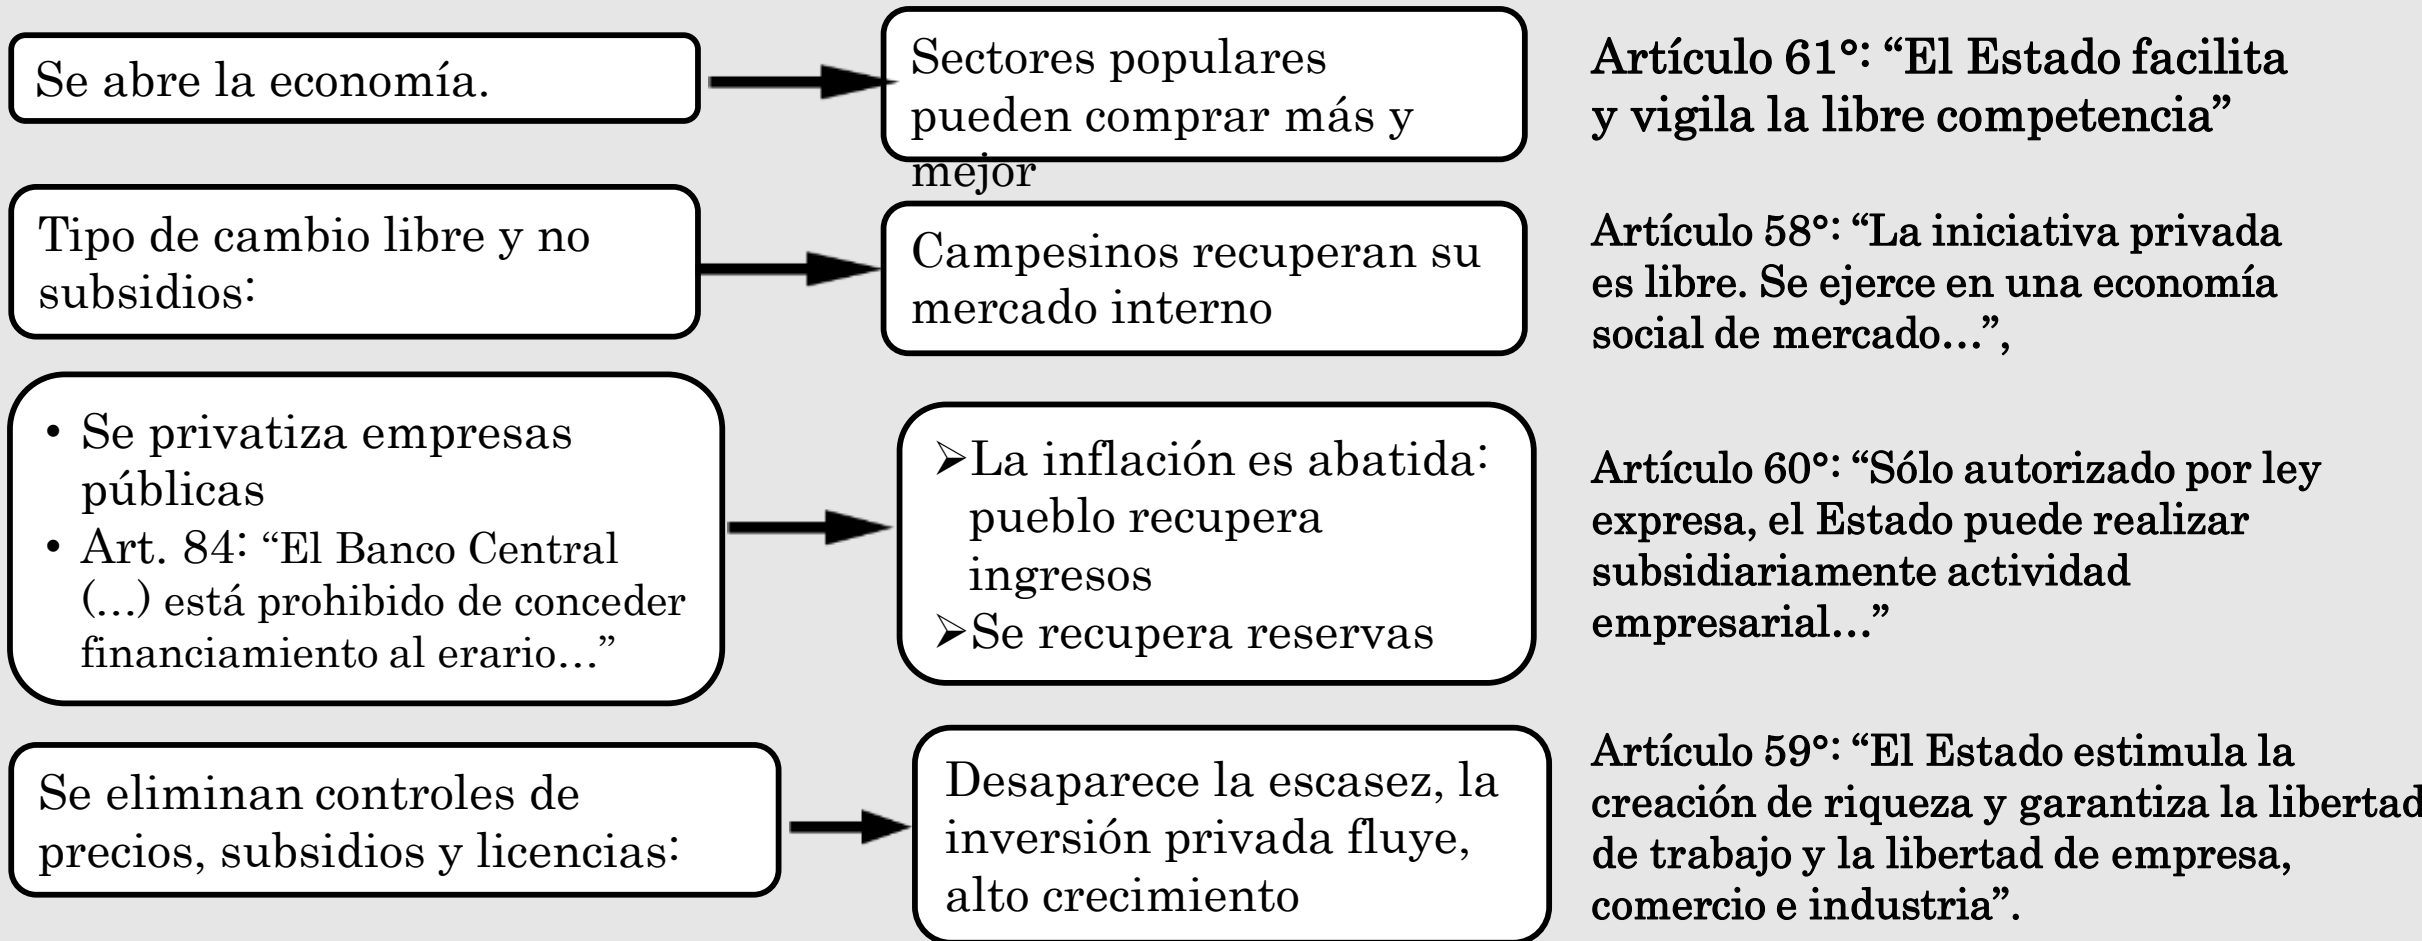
Se abre la economía.

Sectores populares pueden comprar más y mejor

Artículo 61°: “El Estado facilita y vigila la libre competencia”

Tipo de cambio libre y no subsidios:

Campesinos recuperan su mercado interno

Artículo 58°: “La iniciativa privada es libre. Se ejerce en una economía social de mercado…”,

• Se privatiza empresas públicas
• Art. 84: “El Banco Central (…) está prohibido de conceder financiamiento al erario…”

➢La inflación es abatida: pueblo recupera ingresos
➢Se recupera reservas

Artículo 60°: “Sólo autorizado por ley expresa, el Estado puede realizar subsidiariamente actividad empresarial…”

Se eliminan controles de precios, subsidios y licencias:

Desaparece la escasez, la inversión privada fluye, alto crecimiento

Artículo 59°: “El Estado estimula la creación de riqueza y garantiza la libertad de trabajo y la libertad de empresa, comercio e industria”.